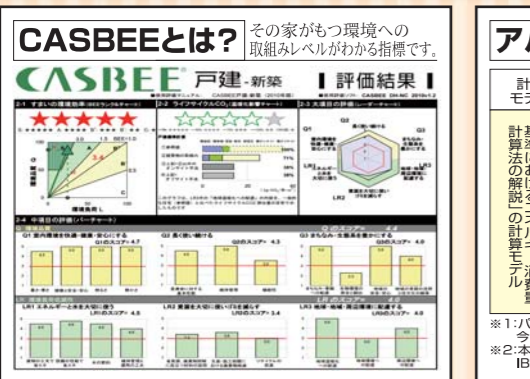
CASBEEとは?

その家がもつ環境への取組みレベルがわかる指標です。

CASBEE 戸建-新築

評価結果

2-1 すまいの環境効率 (BEEランクとチャート)

★★★★★

2-2 ライフサイクルCO₂

2-3 大項目の評価 (レーダーチャート)

Q1

Q2

Q3

LR1

LR2

LR3

2-4 中項目の評価 (バーチャート)

Q1 室内環境を快適・健康・安心にする

Q1のスコア= 4.7

Q2 長く使い続ける

Q2のスコア= 4.3

Q3 まちなみ・生態系を豊かにする

Q3のスコア= 4.0

LR1 エネルギーと水を大切に使う

LR1のスコア= 4.5

LR2 資源を大切に使いゴミを減らす

LR2のスコア= 3.4

LR3 地球・地域・周辺環境に配慮する

LR3のスコア= 4.0

アル

計
モデ

計算法の解説のモデル計算モデル

※1:パ
今
※2:本
IB